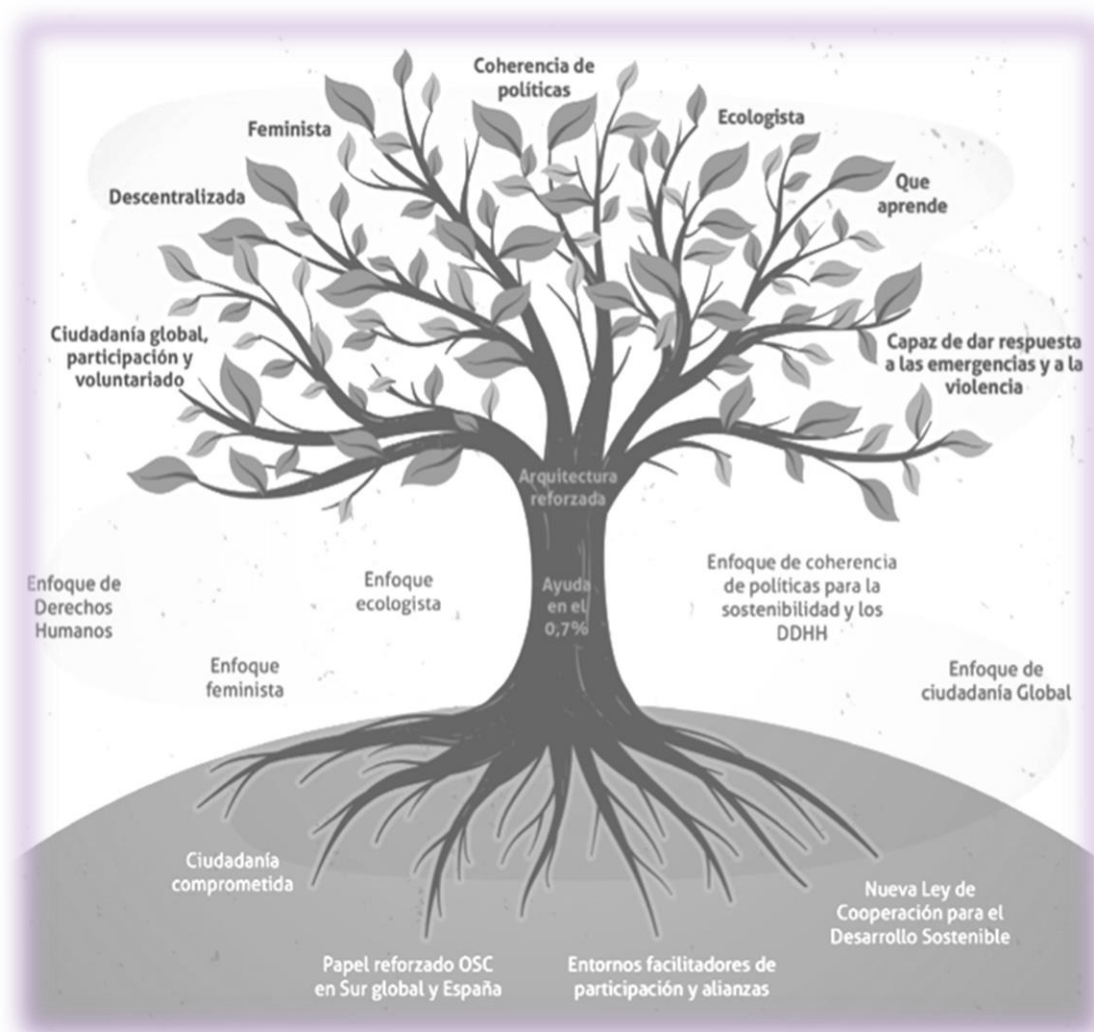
Coherencia de políticas

Feminista

Ecologista

Descentralizada

Que aprende

Ciudadanía global, participación y voluntariado

Capaz de dar respuesta a las emergencias y a la violencia

Arquitectura reforzada

Ayuda en el 0,7%

Enfoque de Derechos Humanos

Enfoque ecologista

Enfoque de coherencia de políticas para la sostenibilidad y los DDHH

Enfoque feminista

Enfoque de ciudadanía Global

Ciudadanía comprometida

Nueva Ley de Cooperación para el Desarrollo Sostenible

Papel reforzado OSC en Sur global y España

Entornos facilitadores de participación y alianzas